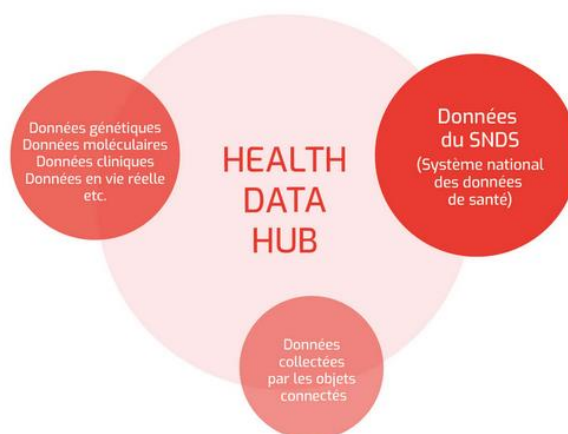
Données génétiques
Données moléculaires
Données cliniques
Données en vie réelle
etc.

HEALTH
DATA
HUB

Données
du SNDS
(Système national
des données
de santé)

Données
collectées
par les objets
connectés